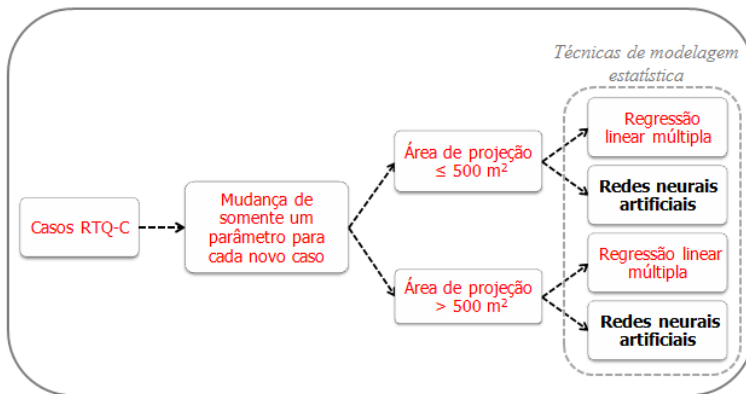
Técnicas de modelagem estatística

Casos RTQ-C

Mudança de somente um parâmetro para cada novo caso

Área de projeção ≤ 500 m²

Área de projeção > 500 m²

Regressão linear múltipla

Redes neurais artificiais

Regressão linear múltipla

Redes neurais artificiais